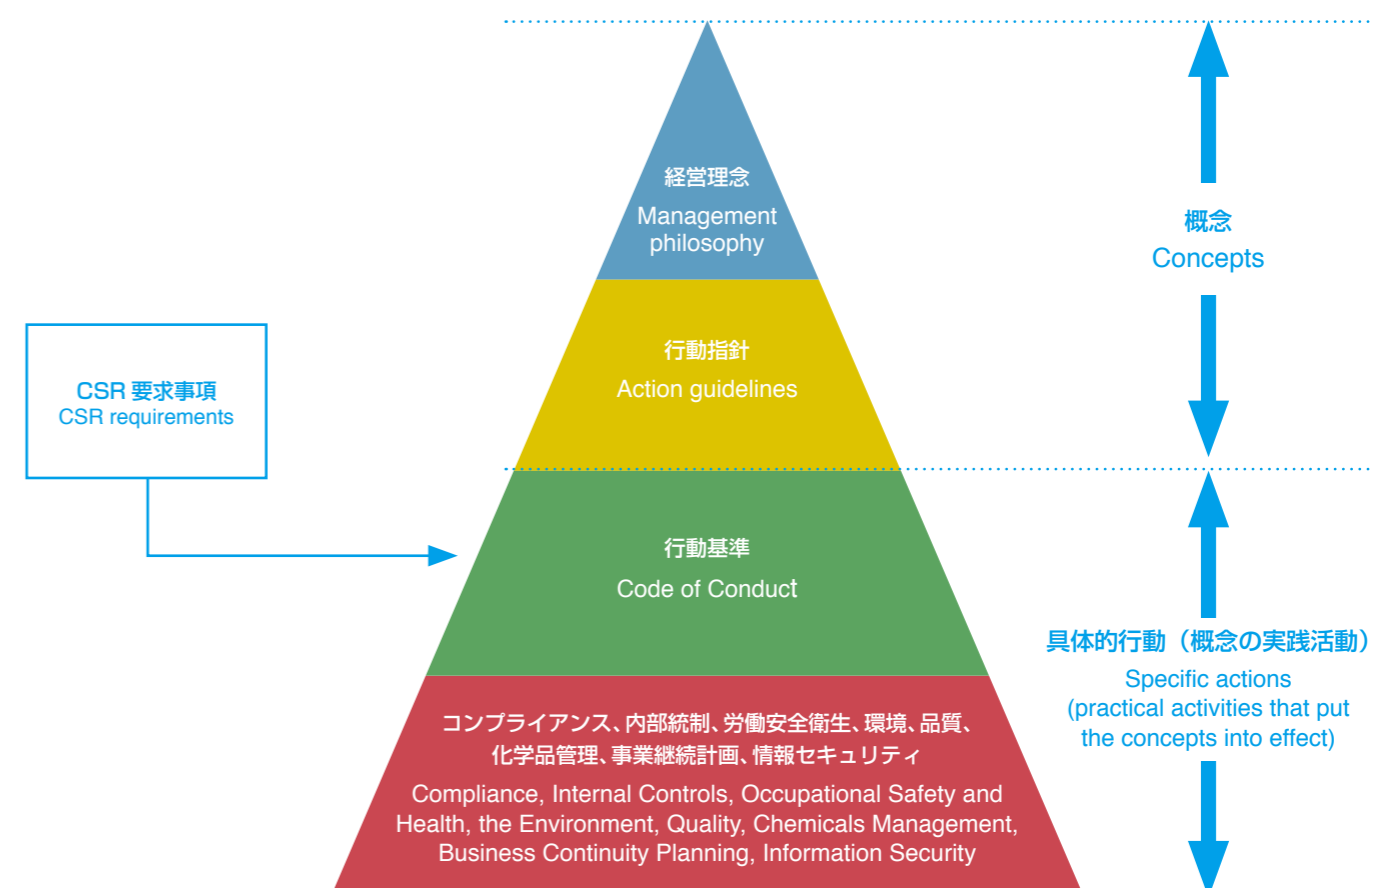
経営理念
Management philosophy

行動指針
Action guidelines

CSR 要求事項
CSR requirements

行動基準
Code of Conduct

コンプライアンス、内部統制、労働安全衛生、環境、品質、化学品管理、事業継続計画、情報セキュリティ
Compliance, Internal Controls, Occupational Safety and Health, the Environment, Quality, Chemicals Management, Business Continuity Planning, Information Security

概念
Concepts

具体的行動（概念の実践活動）
Specific actions (practical activities that put the concepts into effect)